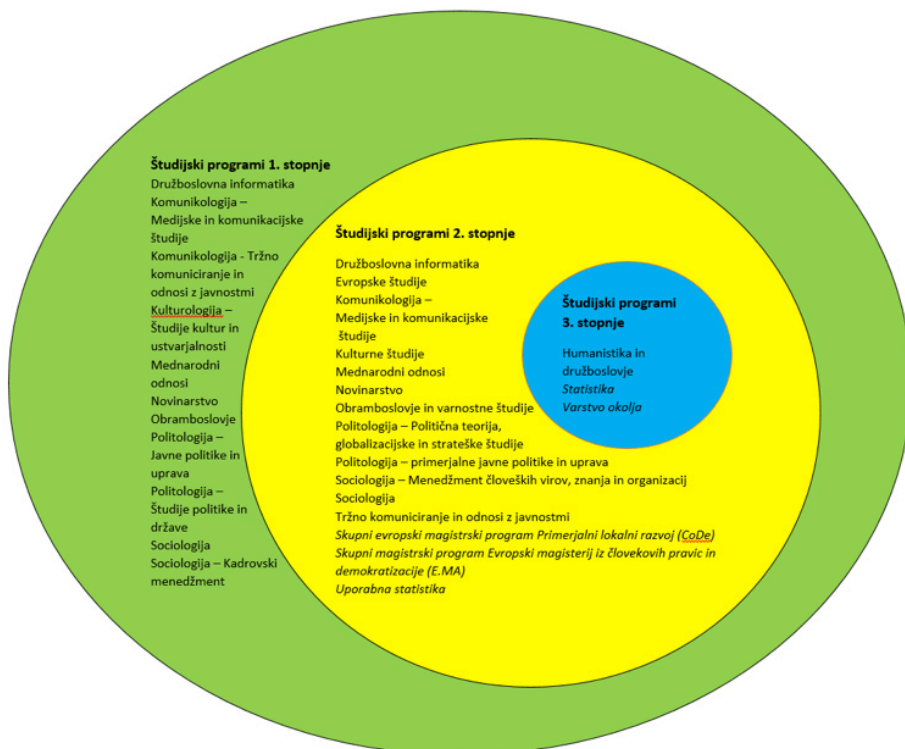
**Študijski programi 1. stopnje**
Družboslovna informatika
Komunikologija – Medijske in komunikacijske študije
Komunikologija - Tržno komuniciranje in odnosi z javnostmi
Kulturologija – Študije kultur in ustvarjalnosti
Mednarodni odnosi
Novinarstvo
Obramboslovje
Politologija – Javne politike in uprava
Politologija – Študije politike in države
Sociologija
Sociologija – Kadrovski menedžment

**Študijski programi 2. stopnje**
Družboslovna informatika
Evropske študije
Komunikologija – Medijske in komunikacijske študije
Kulturne študije
Mednarodni odnosi
Novinarstvo
Obramboslovje in varnostne študije
Politologija – Politična teorija, globalizacijske in strateške študije
Politologija – primerjalne javne politike in uprava
Sociologija – Menedžment človeških virov, znanja in organizacij
Sociologija
Tržno komuniciranje in odnosi z javnostmi
*Skupni evropski magistrski program Primerjalni lokalni razvoj (CoDe)*
*Skupni magistrski program Evropski magisterij iz človekovih pravic in demokratizacije (E.MA)*
*Uporabna statistika*

**Študijski programi 3. stopnje**
Humanistika in družboslovje
*Statistika*
*Varstvo okolja*